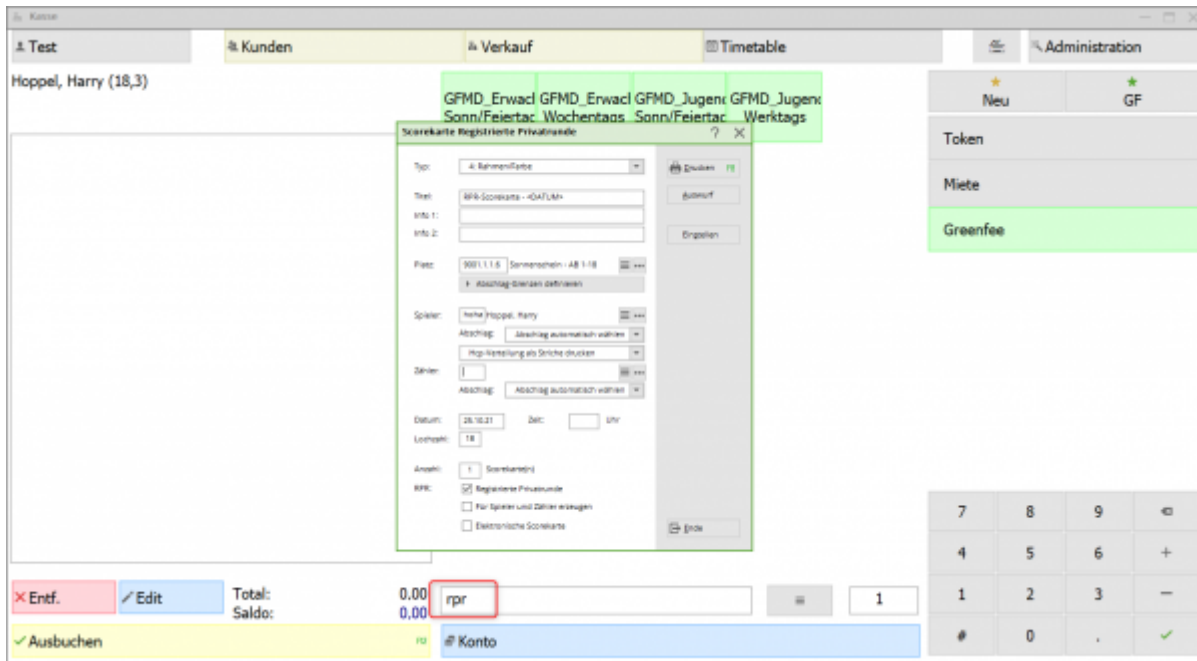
Kasse

Test | Kunden | Verkauf | Timetable | Administration

Hoppel, Harry (18,3)

GFMD_Erwacl Sonn/Feiertac | GFMD_Erwacl Wochentags | GFMD_Jugenc Sonn/Feiertac | GFMD_Jugenc Werktags

Neu | GF

Token

Miete

Greenfee

Scorekarte Registrierte Privatrunde ? X

Typ: 4: Rahmen/Farbe

Titel: RPR-Scorekarte - <DATUM>

Info 1:

Info 2:

Platz: 0001.1.1.6 Sonnenschein - AB 1-18

Abschlag-Grenzen definieren

Spieler: hoha Hoppel, Harry

Abschlag: Abschlag automatisch wählen

Hcp-Verteilung als Striche drucken

Zähler:

Abschlag: Abschlag automatisch wählen

Datum: 26.10.21 Zeit: Uhr

Lochzahl: 18

Anzahl: 1 Scorekarte(n)

RPR: Registrierte Privatrunde

Für Spieler und Zähler erzeugen

Elektronische Scorekarte

Drucken F8

Aufruf

Einstellen

Ende

| 7 | 8 | 9 |
|---|---|---|
| 4 | 5 | 6 |
| 1 | 2 | 3 |
| # | 0 | . |

+ −

Entf. | Edit | Total: 0,00 | Saldo: 0,00 | rpr | = | 1

Ausbuchen F12 | Konto